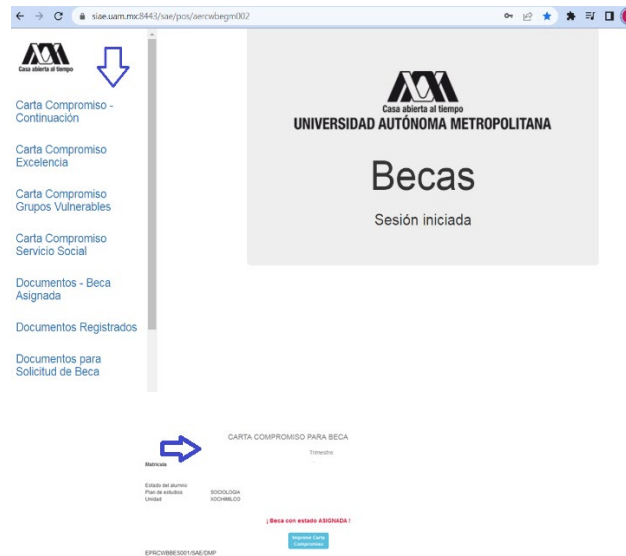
siae.uam.mx:8443/sae/pos/aercwbegm002

Casa abierta al tiempo

Carta Compromiso - Continuación

Carta Compromiso Excelencia

Carta Compromiso Grupos Vulnerables

Carta Compromiso Servicio Social

Documentos - Beca Asignada

Documentos Registrados

Documentos para Solicitud de Beca

Casa abierta al tiempo
UNIVERSIDAD AUTÓNOMA METROPOLITANA

Becas

Sesión iniciada

CARTA COMPROMISO PARA BECA

Trimestre

Matrícula

Estado del alumno
Plan de estudios SOCIOLOGIA
Unidad XOCHIMILCO

¡ Beca con estado ASIGNADA !

Imprimir Carta Compromiso

EPRCWBBES001/SAE/DMP